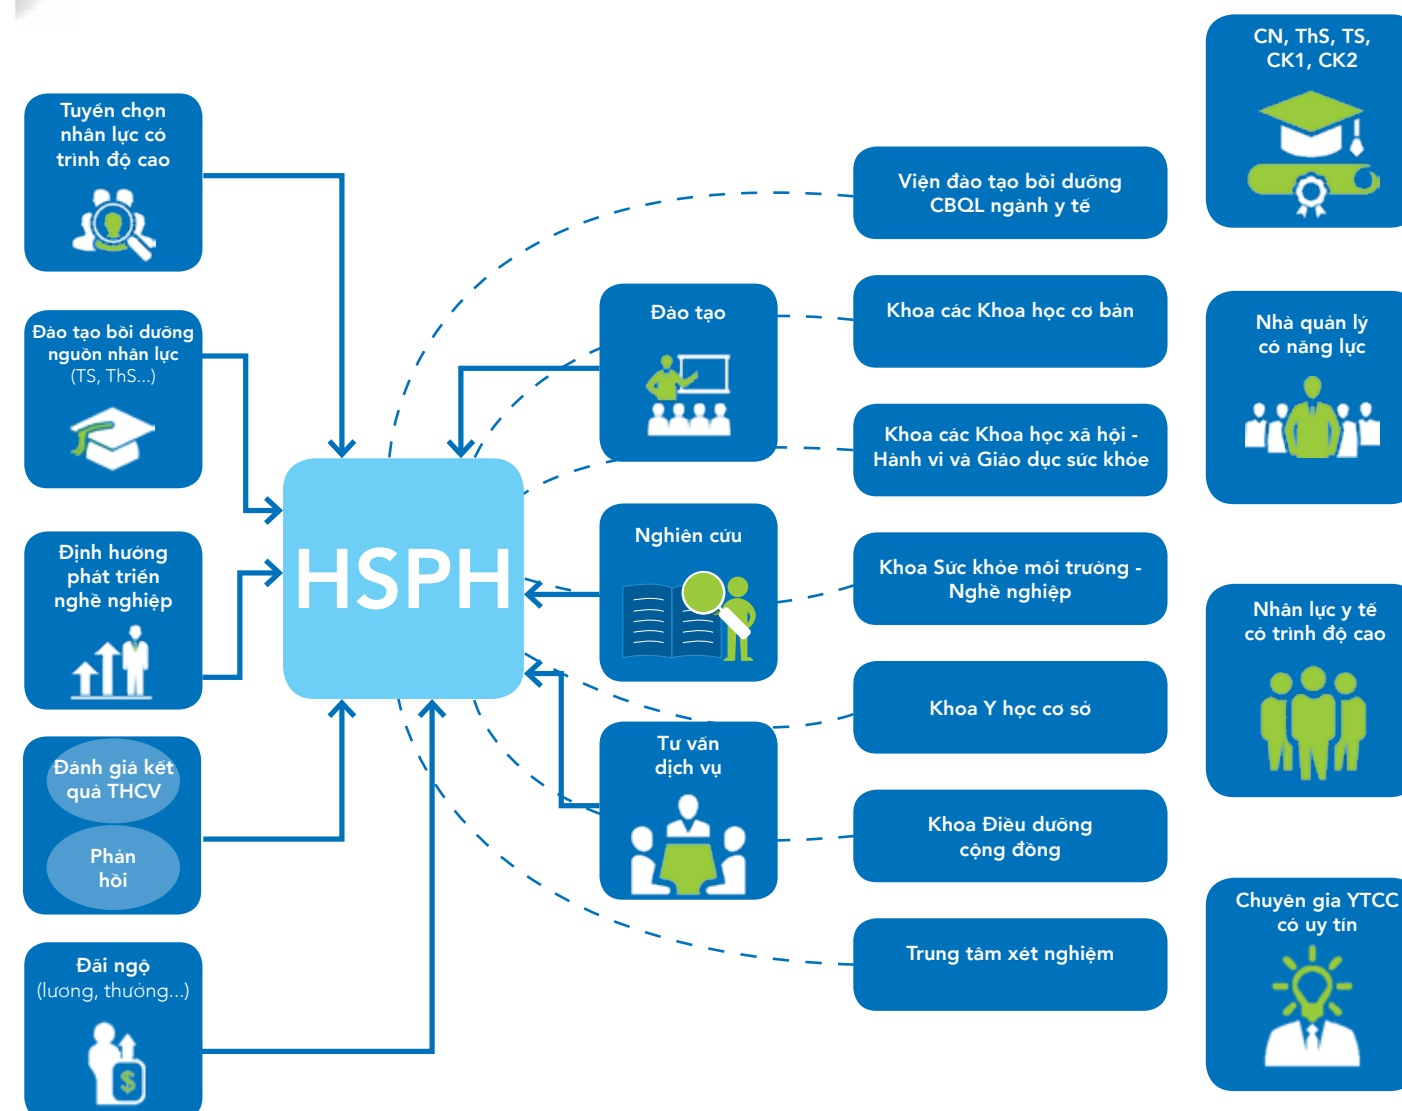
Tuyển chọn nhân lực có trình độ cao

Đào tạo bồi dưỡng nguồn nhân lực (TS, ThS...)

Định hướng phát triển nghề nghiệp

Đánh giá kết quả THCV

Phản hồi

Đãi ngộ (lương, thưởng...)

HSPH

Đào tạo

Nghiên cứu

Tư vấn dịch vụ

Viện đào tạo bồi dưỡng CBQL ngành y tế

Khoa các Khoa học cơ bản

Khoa các Khoa học xã hội - Hành vi và Giáo dục sức khỏe

Khoa Sức khỏe môi trường - Nghề nghiệp

Khoa Y học cơ sở

Khoa Điều dưỡng cộng đồng

Trung tâm xét nghiệm

CN, ThS, TS, CK1, CK2

Nhà quản lý có năng lực

Nhân lực y tế có trình độ cao

Chuyên gia YTCC có uy tín